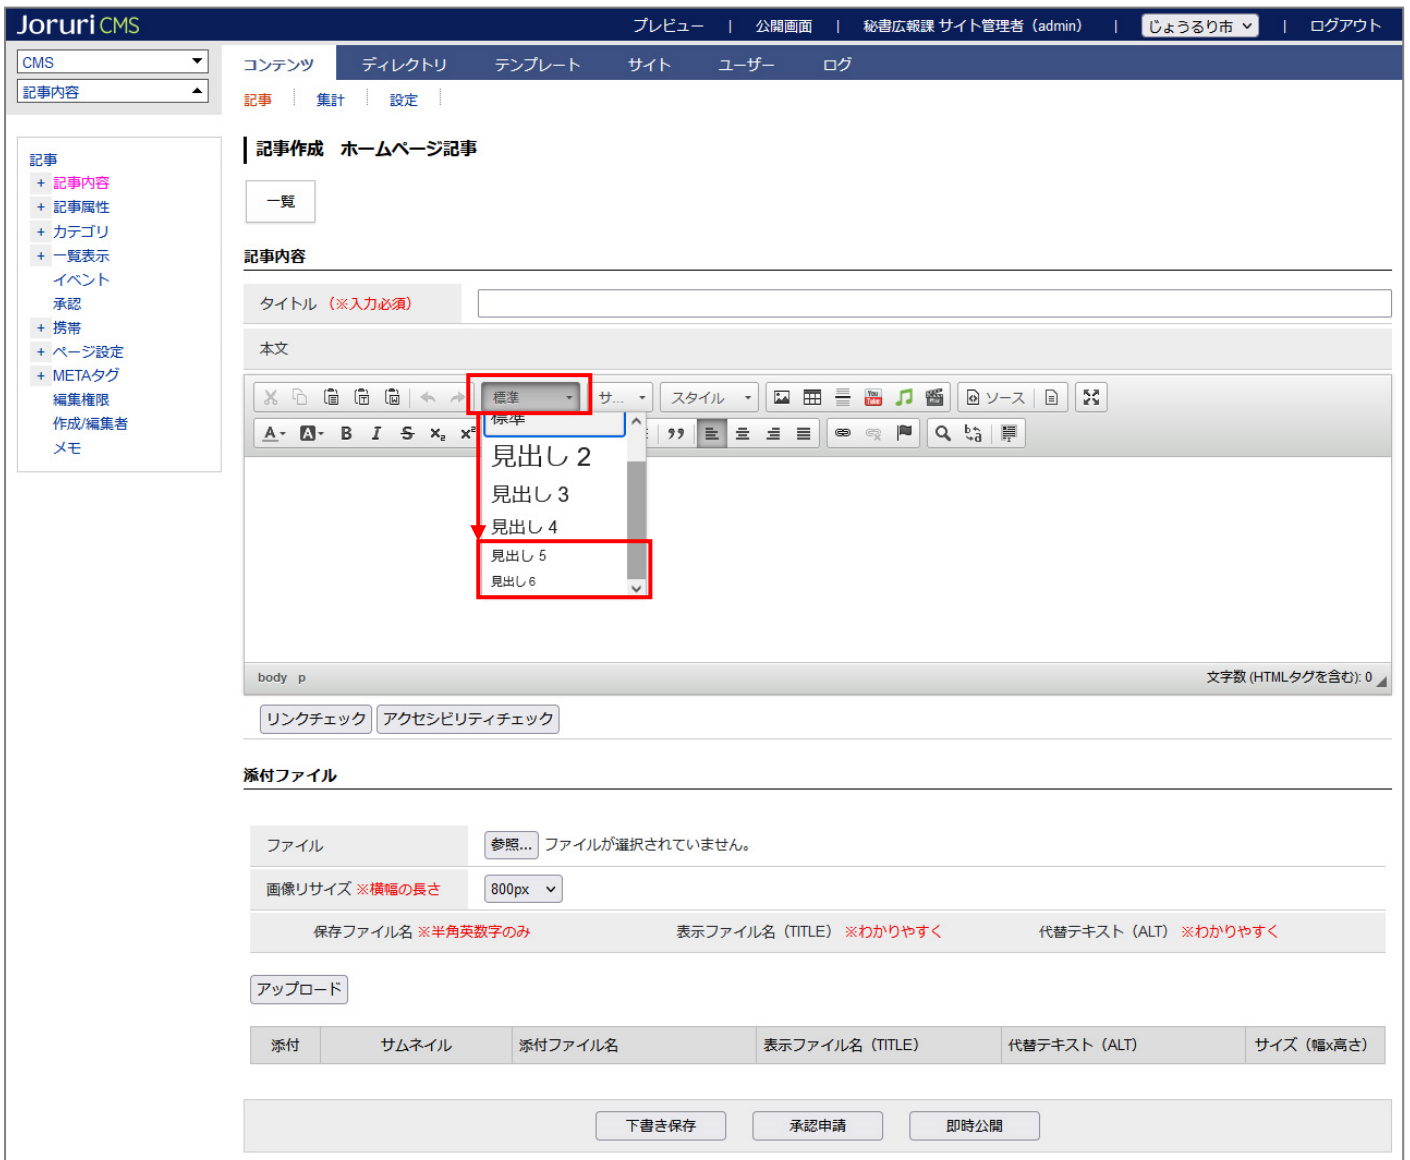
Joruri CMS

プレビュー | 公開画面 | 秘書広報課 サイト管理者 (admin) | じょうるり市 | ログアウト

CMS
記事内容

コンテンツ ディレクトリ テンプレート サイト ユーザー ログ

記事 集計 設定

記事
+ 記事内容
+ 記事属性
+ カテゴリ
+ 一覧表示
イベント
承認
+ 携帯
+ ページ設定
+ METAタグ
編集権限
作成/編集者
メモ

記事作成 ホームページ記事

一覧

記事内容

タイトル (※入力必須)

本文

標準 サ... スタイル ソース

標準
見出し 2
見出し 3
見出し 4
見出し 5
見出し 6

body p

文字数 (HTMLタグを含む): 0

リンクチェック アクセシビリティチェック

添付ファイル

ファイル 参照... ファイルが選択されていません。

画像リサイズ ※横幅の長さ 800px

保存ファイル名 ※半角英数字のみ 表示ファイル名 (TITLE) ※わかりやすく 代替テキスト (ALT) ※わかりやすく

アップロード

| 添付 | サムネイル | 添付ファイル名 | 表示ファイル名 (TITLE) | 代替テキスト (ALT) | サイズ (幅x高さ) |
|---|---|---|---|---|---|

下書き保存 承認申請 即時公開